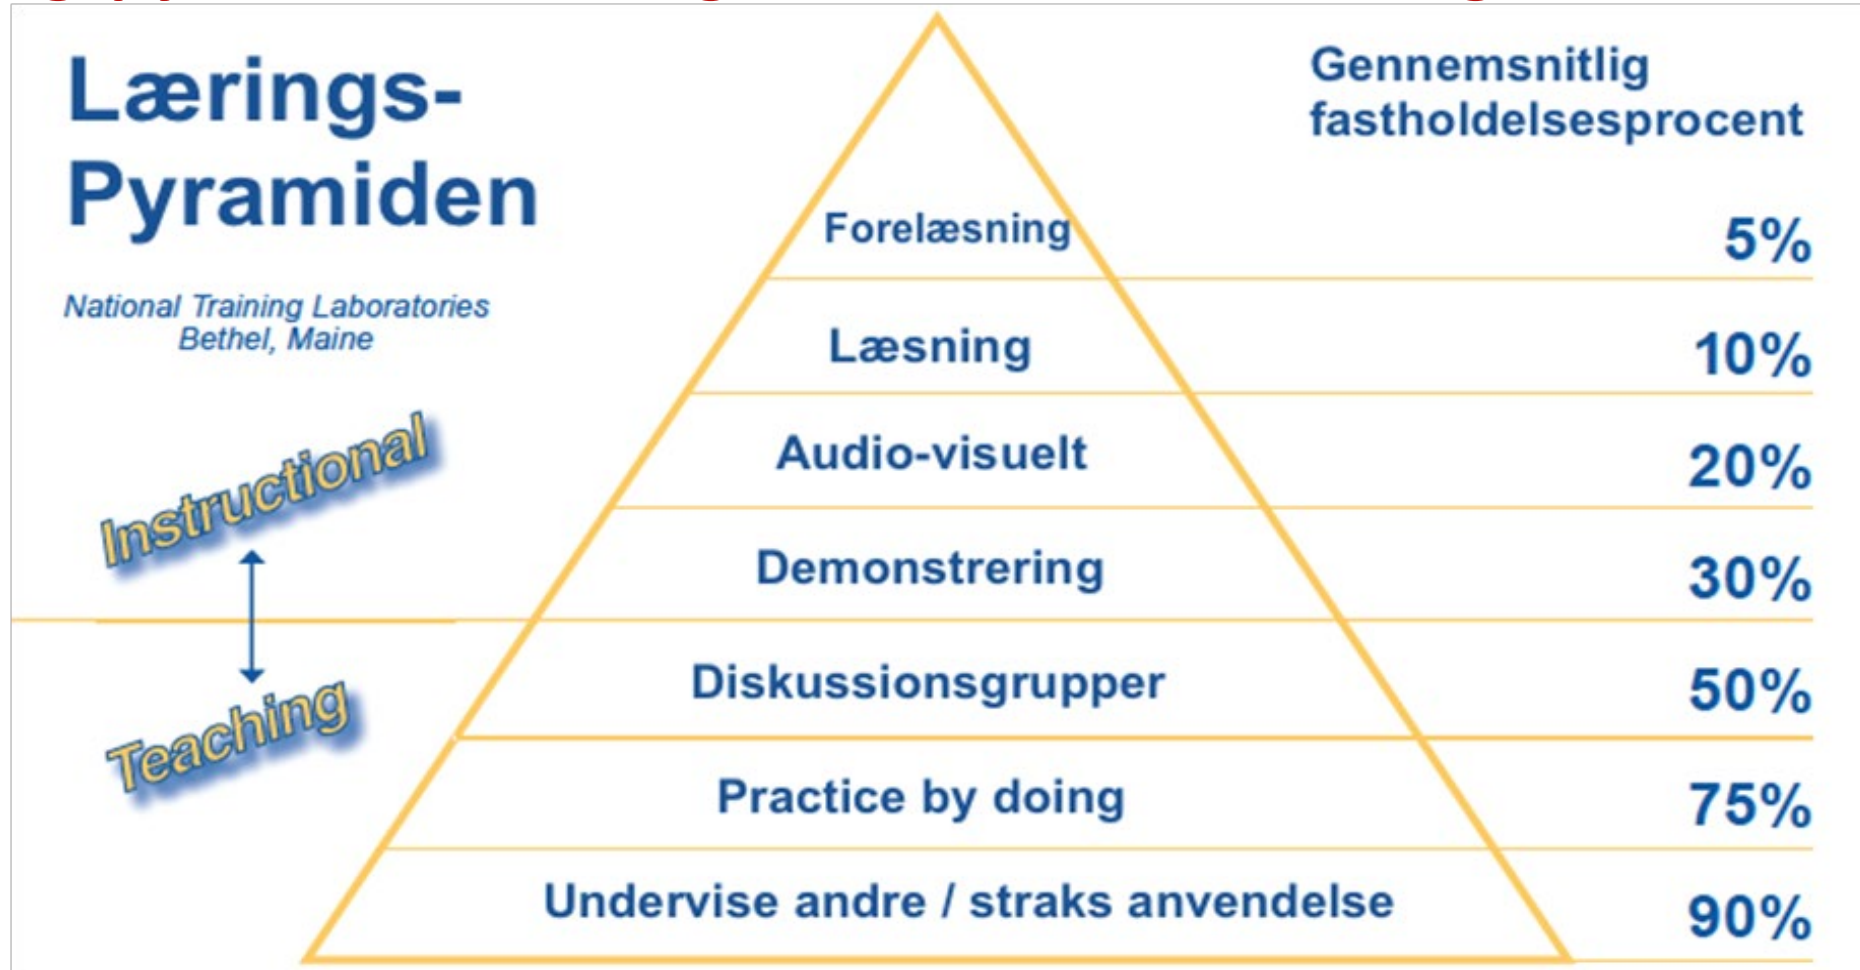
Lærings-
Pyramiden

National Training Laboratories
Bethel, Maine

Gennemsnitlig
fastholdelsesprocent

Instructional

Teaching

| | |
|---|---|
| Forelæsning | 5% |
| Læsning | 10% |
| Audio-visuelt | 20% |
| Demonstrering | 30% |
| Diskussionsgrupper | 50% |
| Practice by doing | 75% |
| Undervise andre / straks anvendelse | 90% |